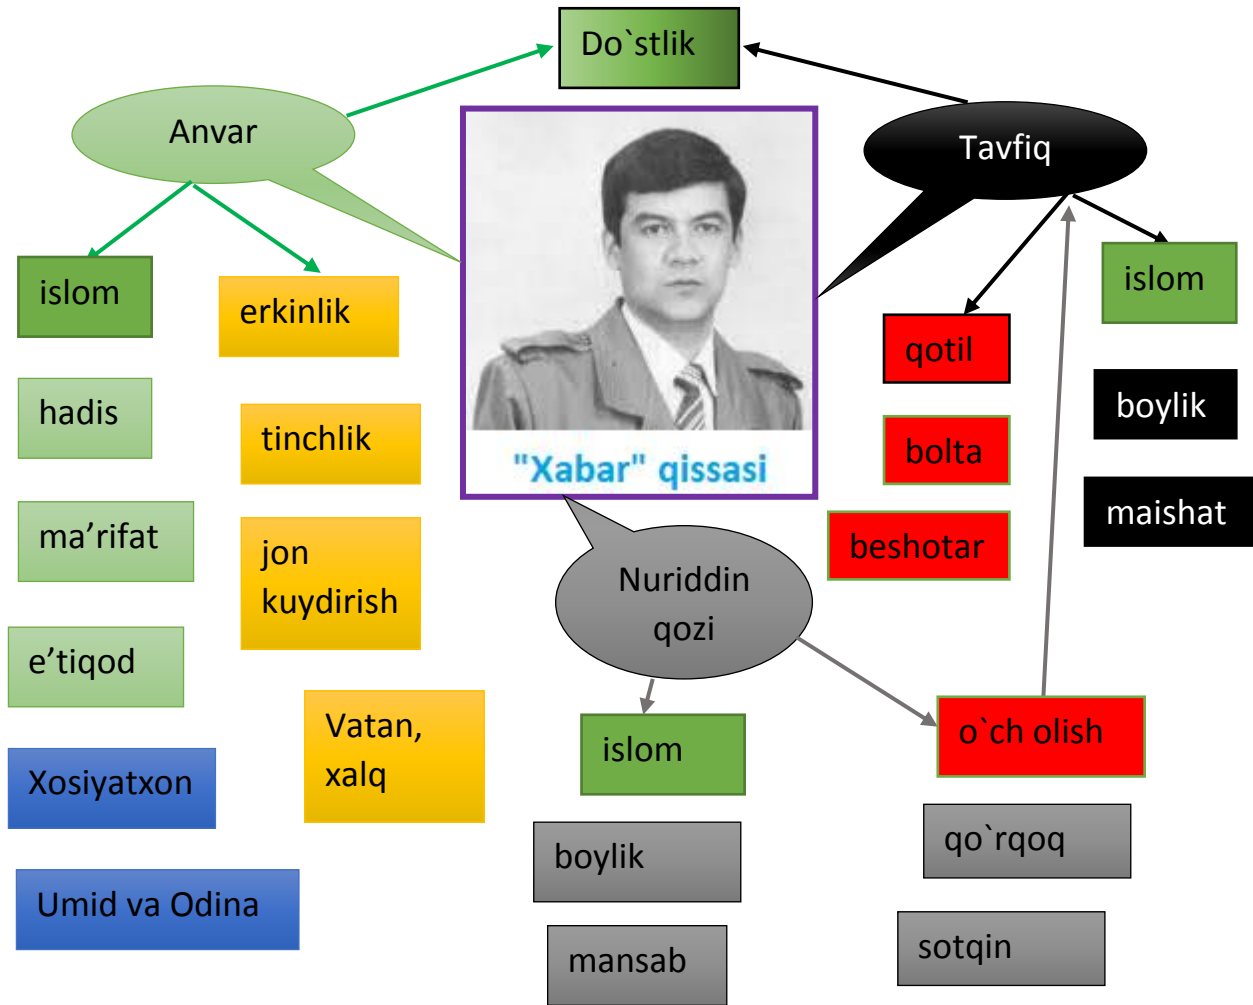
Do`stlik

Anvar

Tavfiq

islom

erkinlik

hadis

tinchlik

ma’rifat

jon kuydirish

e’tiqod

Vatan, xalq

Xosiyatxon

Umid va Odina

"Xabar" qissasi

qotil

bolta

beshotar

islom

boylik

maishat

Nuriddin qozi

islom

o`ch olish

boylik

mansab

qo`rqoq

sotqin